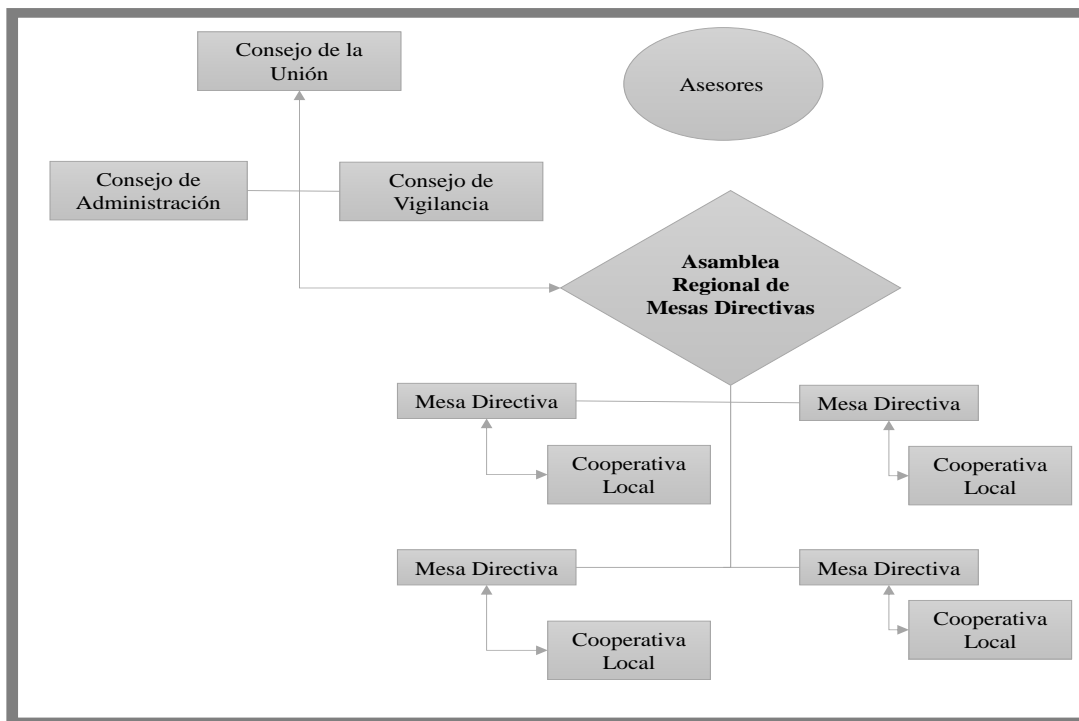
Consejo de la Unión

Asesores

Consejo de Administración

Consejo de Vigilancia

Asamblea Regional de Mesas Directivas

Mesa Directiva

Mesa Directiva

Cooperativa Local

Cooperativa Local

Mesa Directiva

Mesa Directiva

Cooperativa Local

Cooperativa Local